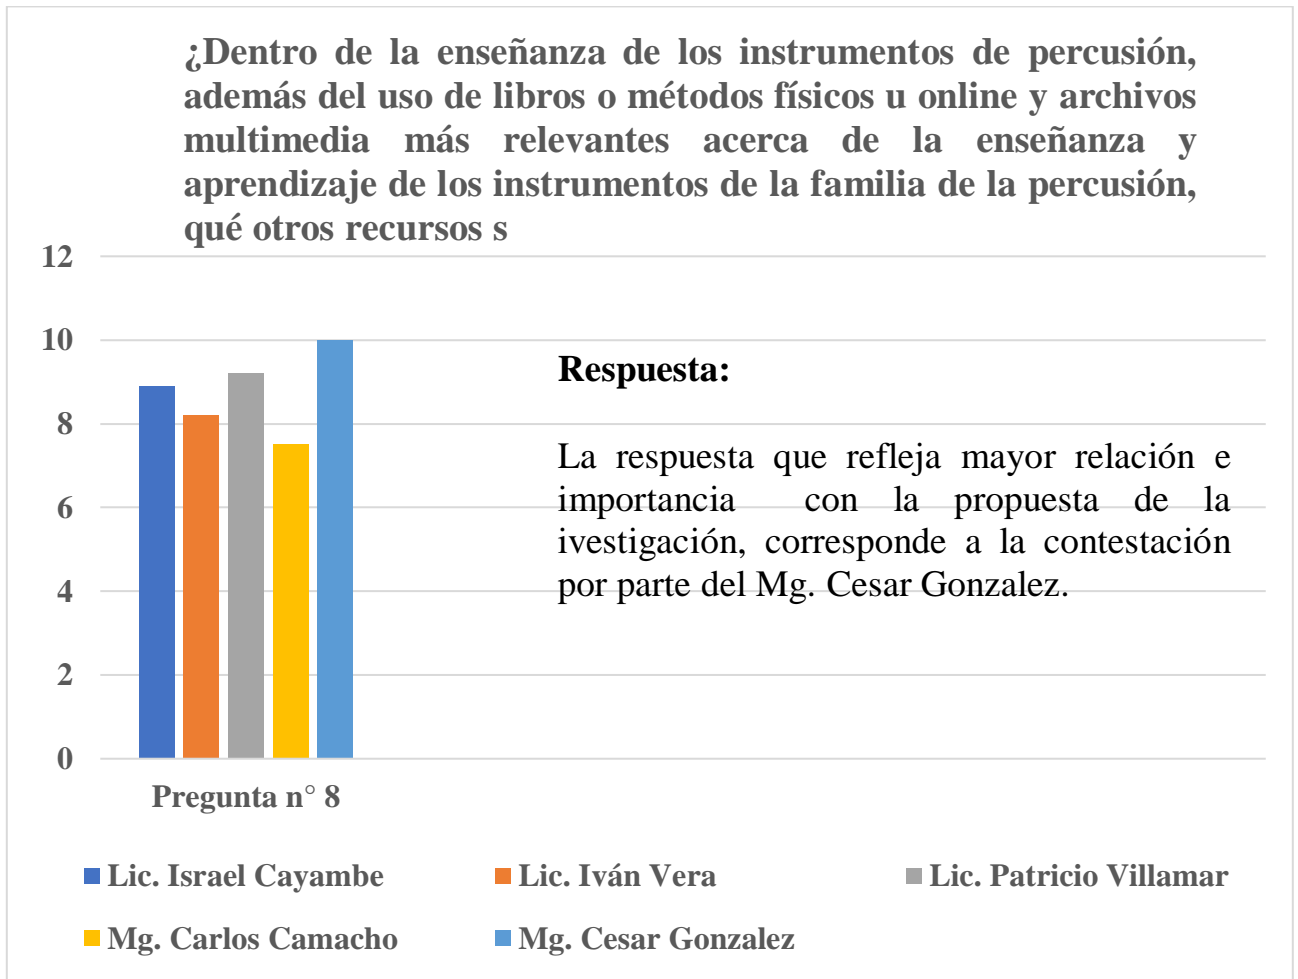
¿Dentro de la enseñanza de los instrumentos de percusión, además del uso de libros o métodos físicos u online y archivos multimedia más relevantes acerca de la enseñanza y aprendizaje de los instrumentos de la familia de la percusión, qué otros recursos s

12
10
8
6
4
2
0

Pregunta n° 8

Respuesta:

La respuesta que refleja mayor relación e importancia con la propuesta de la ivestigación, corresponde a la contestación por parte del Mg. Cesar Gonzalez.

Lic. Israel Cayambe
Lic. Iván Vera
Lic. Patricio Villamar
Mg. Carlos Camacho
Mg. Cesar Gonzalez